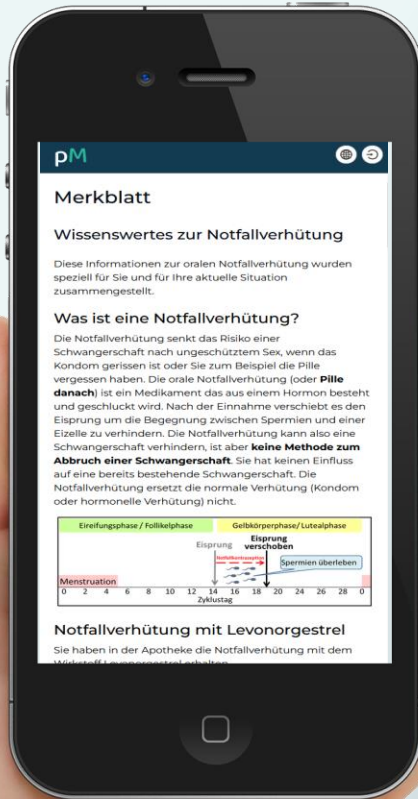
pM

Merkblatt

Wissenswertes zur Notfallverhütung

Diese Informationen zur oralen Notfallverhütung wurden speziell für Sie und für Ihre aktuelle Situation zusammengestellt.

Was ist eine Notfallverhütung?

Die Notfallverhütung senkt das Risiko einer Schwangerschaft nach ungeschütztem Sex, wenn das Kondom gerissen ist oder Sie zum Beispiel die Pille vergessen haben. Die orale Notfallverhütung (oder **Pille danach**) ist ein Medikament das aus einem Hormon besteht und geschluckt wird. Nach der Einnahme verschiebt es den Eisprung um die Begegnung zwischen Spermien und einer Eizelle zu verhindern. Die Notfallverhütung kann also eine Schwangerschaft verhindern, ist aber **keine Methode zum Abbruch einer Schwangerschaft**. Sie hat keinen Einfluss auf eine bereits bestehende Schwangerschaft. Die Notfallverhütung ersetzt die normale Verhütung (Kondom oder hormonelle Verhütung) nicht.

Eireifungsphase / Follikelphase
Gelbkörperphase / Lutealphase
Eisprung
Eisprung verschoben
Notfallkontrazeption
Spermien überleben
Menstruation
0 2 4 6 8 10 12 14 16 18 20 22 24 26 28 0
Zyklustag

Notfallverhütung mit Levonorgestrel

Sie haben in der Apotheke die Notfallverhütung mit dem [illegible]